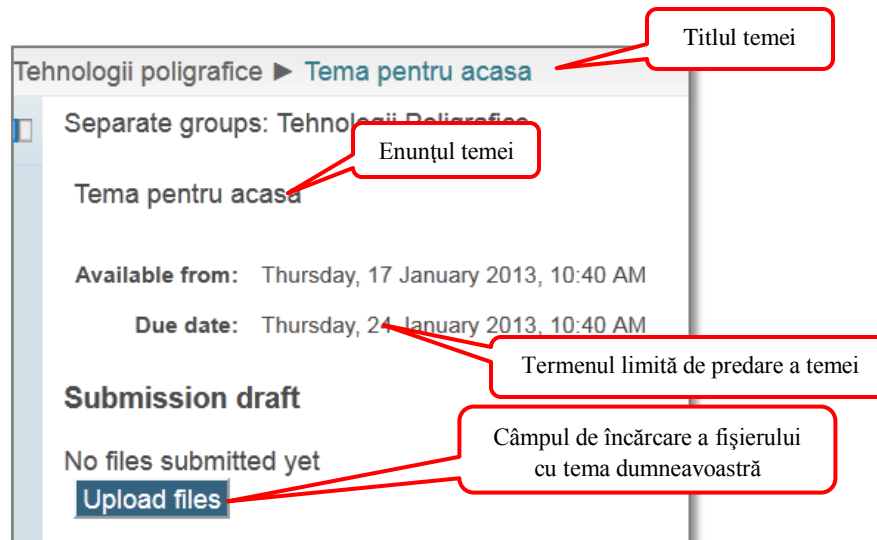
Tehnologii poligrafice ► Tema pentru acasa

Titlul temei

Separate groups: Tehnologii Poligrafice

Enunțul temei

Tema pentru acasa

Available from: Thursday, 17 January 2013, 10:40 AM

Due date: Thursday, 24 January 2013, 10:40 AM

Termenul limită de predare a temei

Submission draft

Câmpul de încărcare a fișierului cu tema dumneavoastră

No files submitted yet

Upload files